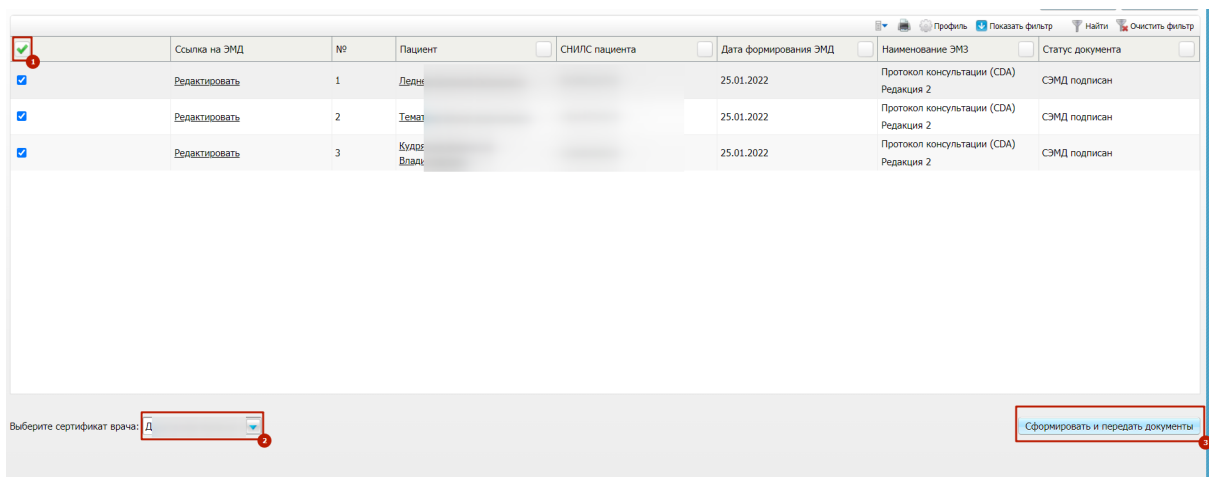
Профиль Показать фильтр Найти Очистить фильтр

1

| | Ссылка на ЭМД | № | Пациент | СНИЛС пациента | Дата формирования ЭМД | Наименование ЭМЗ | Статус документа |
|---|---|---|---|---|---|---|---|
| ☑ | Редактировать | 1 | Ледне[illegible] | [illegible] | 25.01.2022 | Протокол консультации (CDA) Редакция 2 | СЭМД подписан |
| ☑ | Редактировать | 2 | Темат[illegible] | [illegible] | 25.01.2022 | Протокол консультации (CDA) Редакция 2 | СЭМД подписан |
| ☑ | Редактировать | 3 | Кудря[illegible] Влади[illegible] | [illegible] | 25.01.2022 | Протокол консультации (CDA) Редакция 2 | СЭМД подписан |

Выберите сертификат врача: Д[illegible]

2

Сформировать и передать документы

3